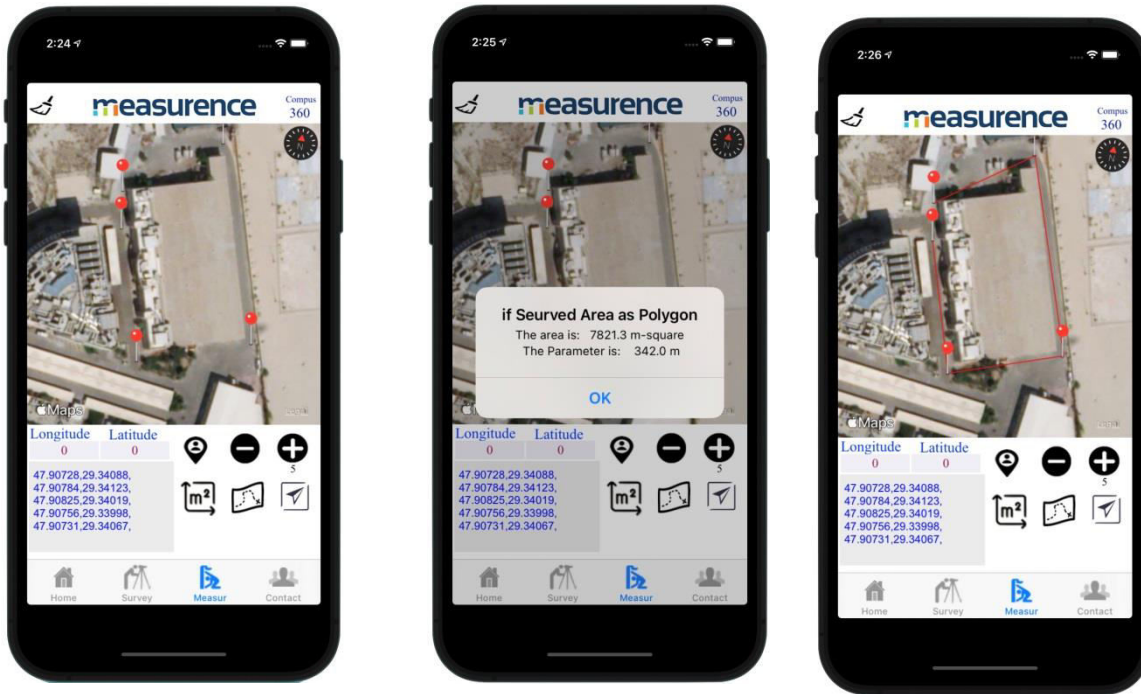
2:24

measurence

Compus
360

Maps

Longitude
0

Latitude
0

5

47.90728,29.34088,
47.90784,29.34123,
47.90825,29.34019,
47.90756,29.33998,
47.90731,29.34067,

$m^2$

Home Survey Measur Contact

2:25

measurence

Compus
360

if Seurved Area as Polygon
The area is: 7821.3 m-square
The Parameter is: 342.0 m

OK

Longitude
0

Latitude
0

5

47.90728,29.34088,
47.90784,29.34123,
47.90825,29.34019,
47.90756,29.33998,
47.90731,29.34067,

$m^2$

Home Survey Measur Contact

2:26

measurence

Compus
360

Maps

Longitude
0

Latitude
0

5

47.90728,29.34088,
47.90784,29.34123,
47.90825,29.34019,
47.90756,29.33998,
47.90731,29.34067,

$m^2$

Home Survey Measur Contact